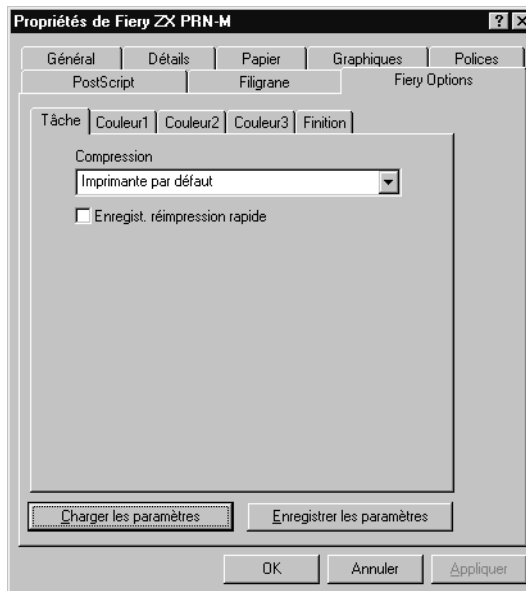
Propriétés de Fiery ZX PRN-M

?

Général
Détails
Papier
Graphiques
Polices
PostScript
Filigrane
Fiery Options

Tâche
Couleur1
Couleur2
Couleur3
Finition

Compression
Imprimante par défaut

Enregist. réimpression rapide

Charger les paramètres
Enregistrer les paramètres

OK
Annuler
Appliquer